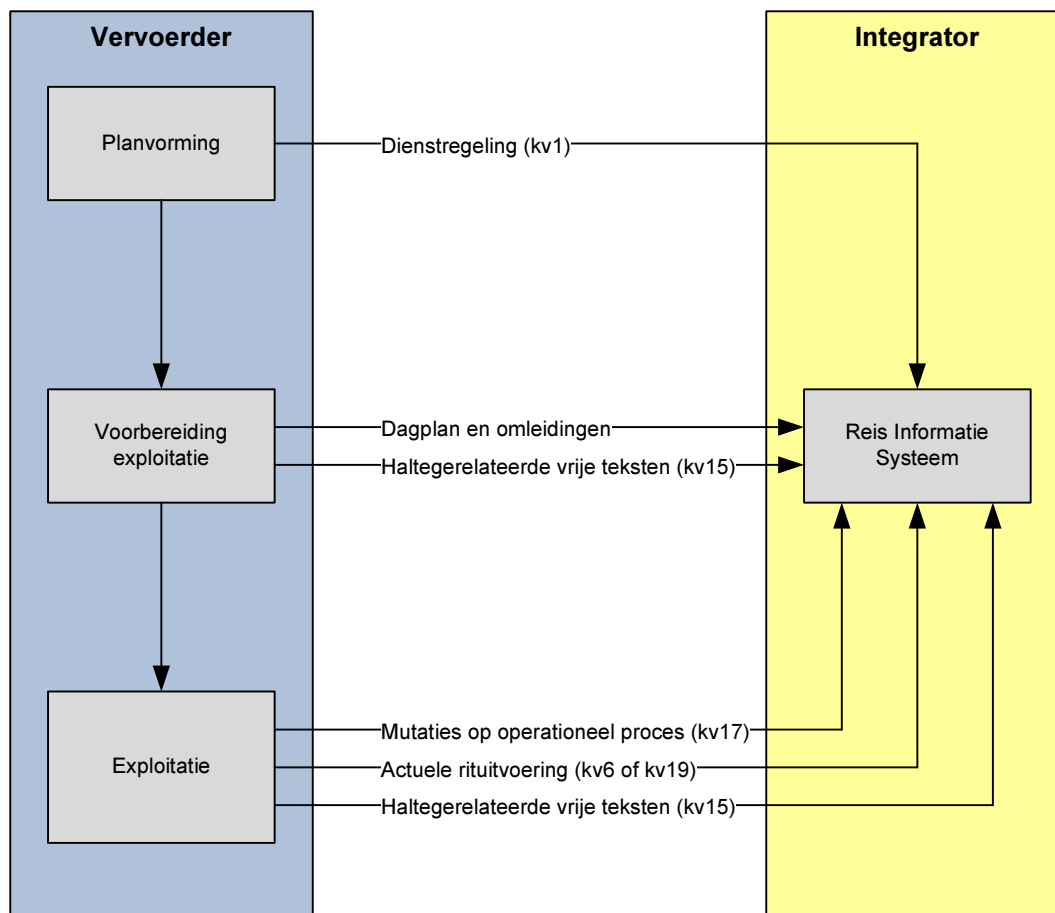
Vervoerder

Integrator

Planvorming

Dienstregeling (kv1)

Voorbereiding exploitatie

Dagplan en omleidingen

Haltegerelateerde vrije teksten (kv15)

Reis Informatie Systeem

Exploitatie

Mutaties op operationeel proces (kv17)

Actuele rituitvoering (kv6 of kv19)

Haltegerelateerde vrije teksten (kv15)